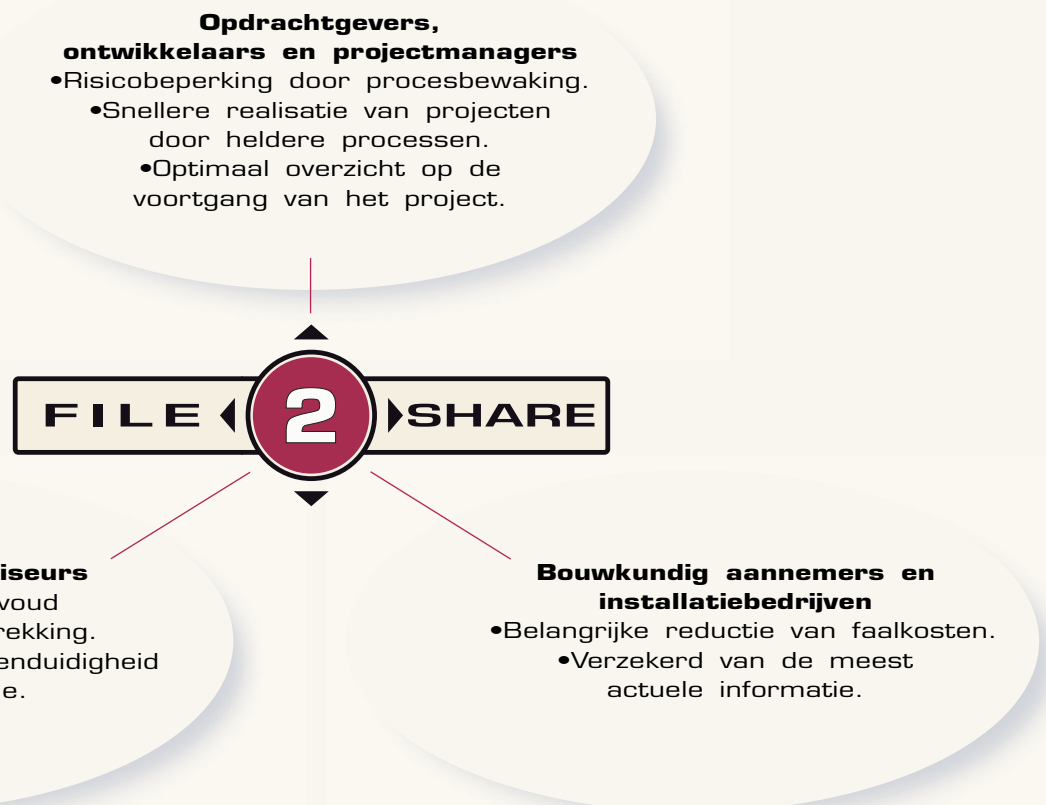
**Opdrachtgevers, ontwikkelaars en projectmanagers**
•Risicobeperking door procesbewaking.
•Snellere realisatie van projecten door heldere processen.
•Optimaal overzicht op de voortgang van het project.

FILE 2 SHARE

**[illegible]iseurs**
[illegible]voud
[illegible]rekking.
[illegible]enduidigheid
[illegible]e.

**Bouwkundig aannemers en installatiebedrijven**
•Belangrijke reductie van faalkosten.
•Verzekerd van de meest actuele informatie.